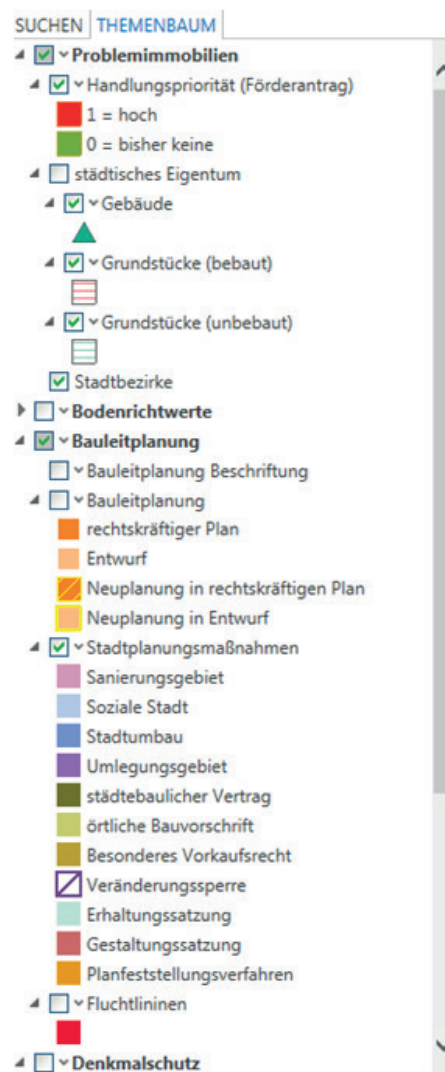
SUCHEN THEMENBAUM

Problemimmobilien
Handlungspriorität (Förderantrag)
1 = hoch
0 = bisher keine
städtisches Eigentum
Gebäude
Grundstücke (bebaut)
Grundstücke (unbebaut)
Stadtbezirke
Bodenrichtwerte
Bauleitplanung
Bauleitplanung Beschriftung
Bauleitplanung
rechtskräftiger Plan
Entwurf
Neuplanung in rechtskräftigen Plan
Neuplanung in Entwurf
Stadtplanungsmaßnahmen
Sanierungsgebiet
Soziale Stadt
Stadtumbau
Umlegungsgebiet
städtebaulicher Vertrag
örtliche Bauvorschrift
Besonderes Vorkaufsrecht
Veränderungssperre
Erhaltungssatzung
Gestaltungssatzung
Planfeststellungsverfahren
Fluchtlininen
Denkmalschutz